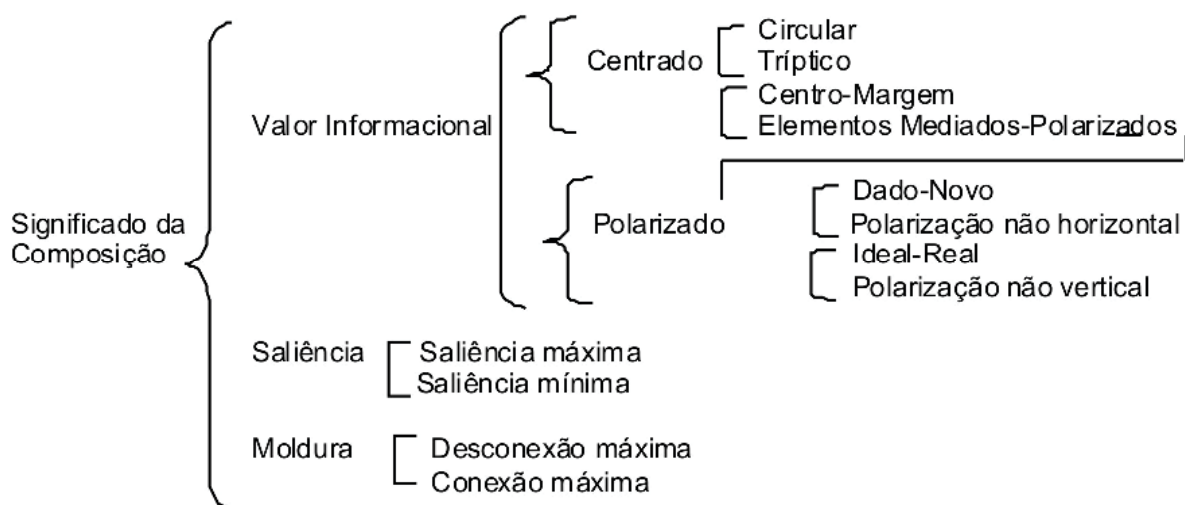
Significado da Composição

Valor Informacional

Centrado

Circular
Tríptico

Centro-Margem
Elementos Mediados-Polarizados

Polarizado

Dado-Novo
Polarização não horizontal

Ideal-Real
Polarização não vertical

Saliência

Saliência máxima
Saliência mínima

Moldura

Desconexão máxima
Conexão máxima